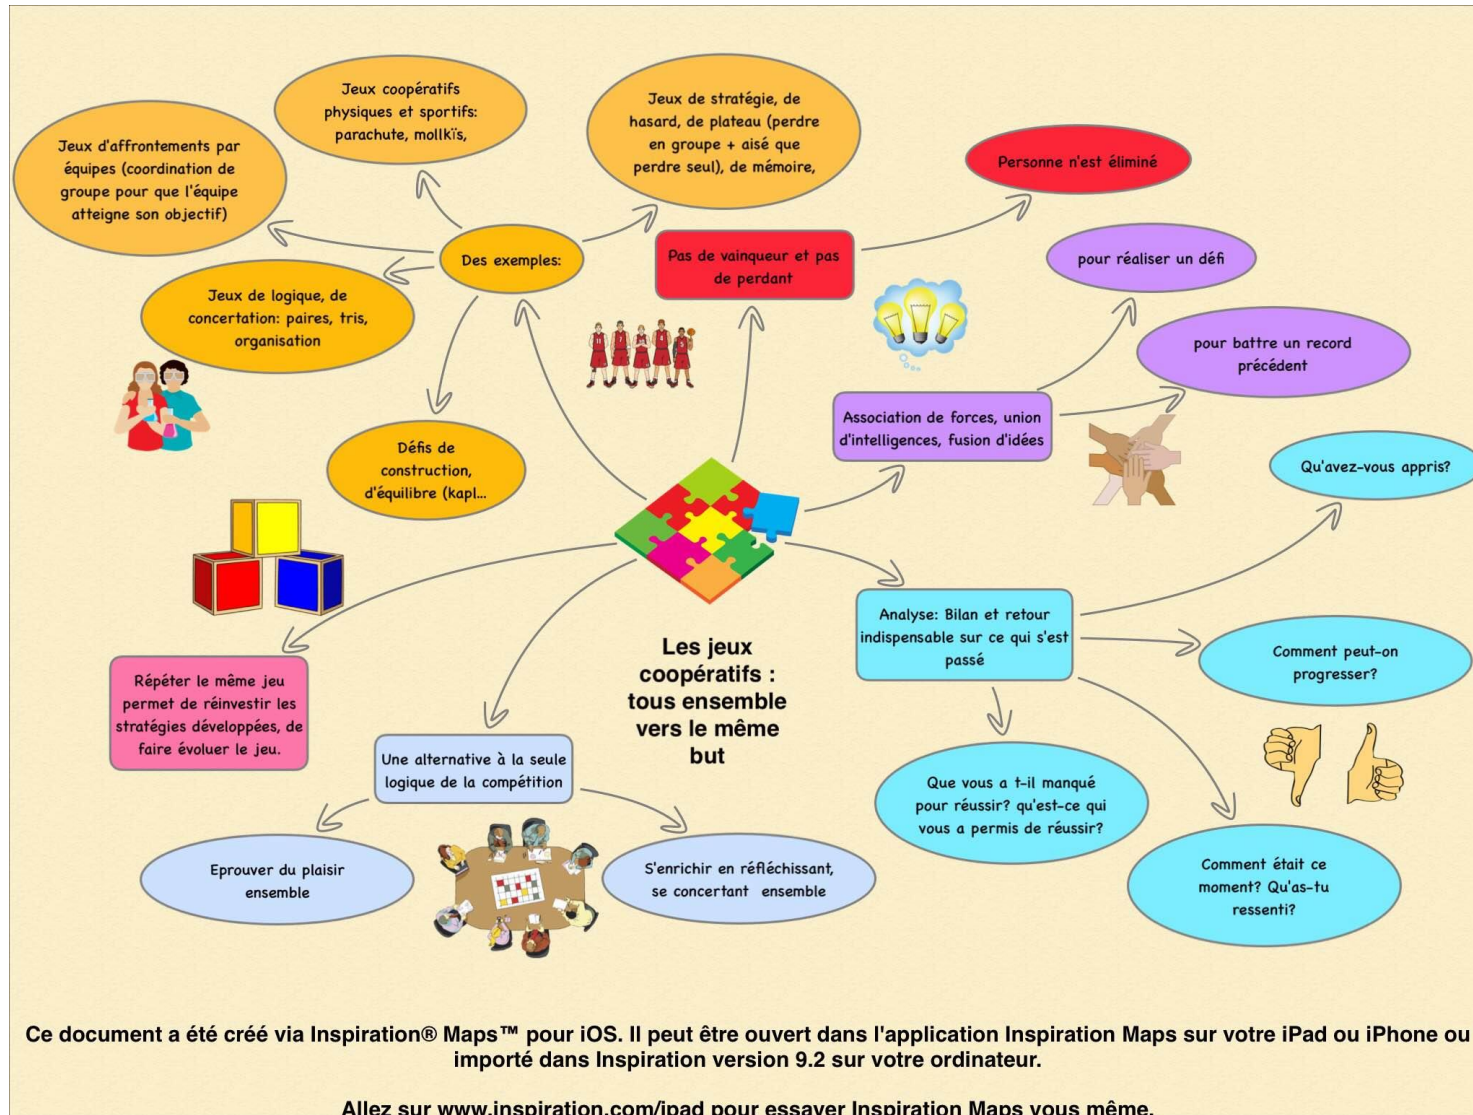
Les jeux coopératifs : tous ensemble vers le même but

Des exemples:

Jeux coopératifs physiques et sportifs: parachute, mollkïs,

Jeux d'affrontements par équipes (coordination de groupe pour que l'équipe atteigne son objectif)

Jeux de stratégie, de hasard, de plateau (perdre en groupe + aisé que perdre seul), de mémoire,

Jeux de logique, de concertation: paires, tris, organisation

Défis de construction, d'équilibre (kapl...

Pas de vainqueur et pas de perdant

Personne n'est éliminé

Association de forces, union d'intelligences, fusion d'idées

pour réaliser un défi

pour battre un record précédent

Analyse: Bilan et retour indispensable sur ce qui s'est passé

Qu'avez-vous appris?

Comment peut-on progresser?

Que vous a t-il manqué pour réussir? qu'est-ce qui vous a permis de réussir?

Comment était ce moment? Qu'as-tu ressenti?

Répéter le même jeu permet de réinvestir les stratégies développées, de faire évoluer le jeu.

Une alternative à la seule logique de la compétition

Eprouver du plaisir ensemble

S'enrichir en réfléchissant, se concertant ensemble

Ce document a été créé via Inspiration® Maps™ pour iOS. Il peut être ouvert dans l'application Inspiration Maps sur votre iPad ou iPhone ou importé dans Inspiration version 9.2 sur votre ordinateur.

Allez sur www.inspiration.com/ipad pour essayer Inspiration Maps vous même.